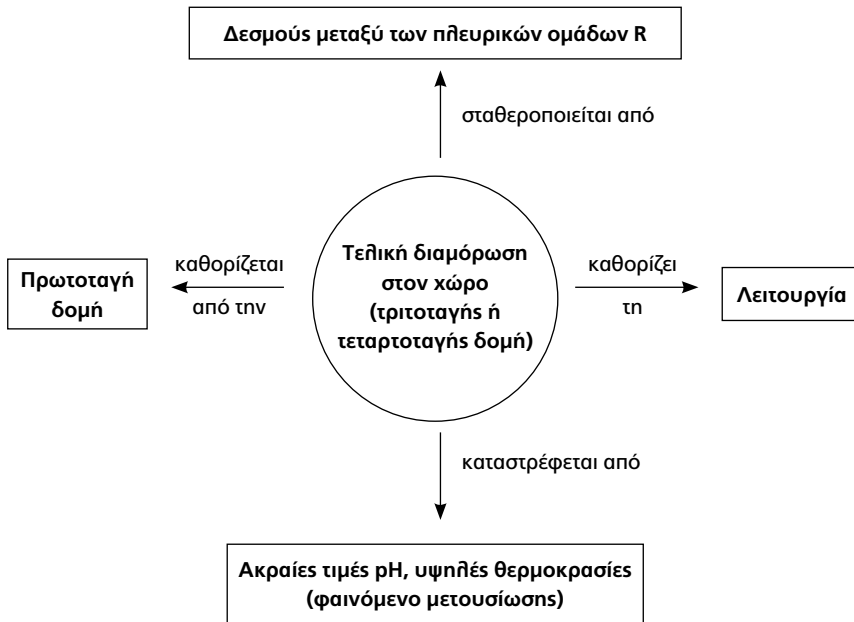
Δεσμούς μεταξύ των πλευρικών ομάδων R

σταθεροποιείται από

Τελική διαμόρφωση στον χώρο (τριτοταγής ή τεταρτοταγής δομή)

καθορίζεται από την

Πρωτοταγή δομή

καθορίζει τη

Λειτουργία

καταστρέφεται από

Ακραίες τιμές pH, υψηλές θερμοκρασίες (φαινόμενο μετουσίωσης)